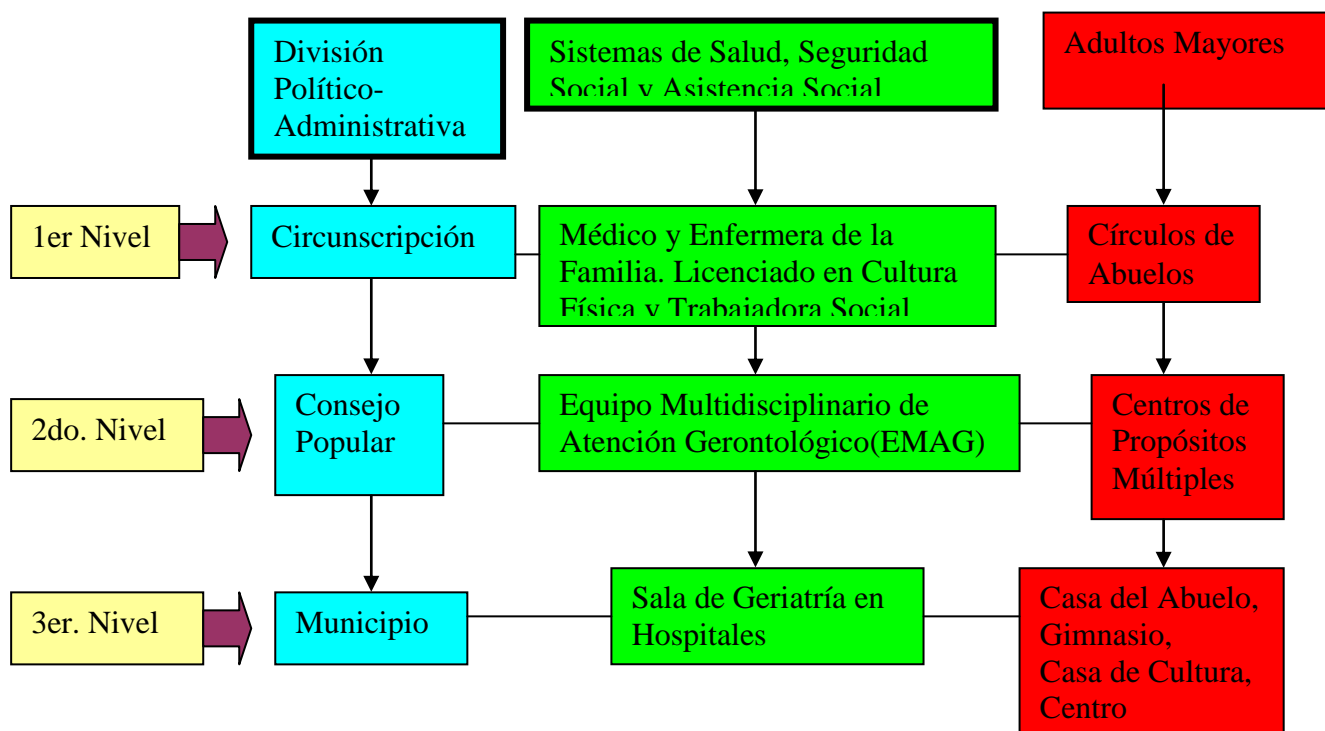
División Político-Administrativa

Sistemas de Salud, Seguridad Social y Asistencia Social

Adultos Mayores

1er Nivel

Circunscripción

Médico y Enfermera de la Familia. Licenciado en Cultura Física y Trabajadora Social

Círculos de Abuelos

2do. Nivel

Consejo Popular

Equipo Multidisciplinario de Atención Gerontológico(EMAG)

Centros de Propósitos Múltiples

3er. Nivel

Municipio

Sala de Geriatría en Hospitales

Casa del Abuelo, Gimnasio, Casa de Cultura, Centro